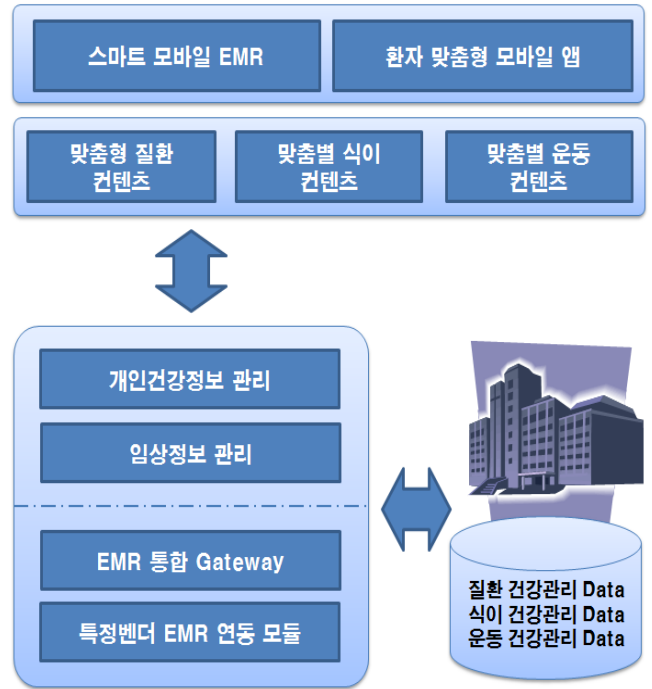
스마트 모바일 EMR

환자 맞춤형 모바일 앱

맞춤형 질환 컨텐츠

맞춤별 식이 컨텐츠

맞춤별 운동 컨텐츠

개인건강정보 관리

임상정보 관리

EMR 통합 Gateway

특정벤더 EMR 연동 모듈

질환 건강관리 Data
식이 건강관리 Data
운동 건강관리 Data